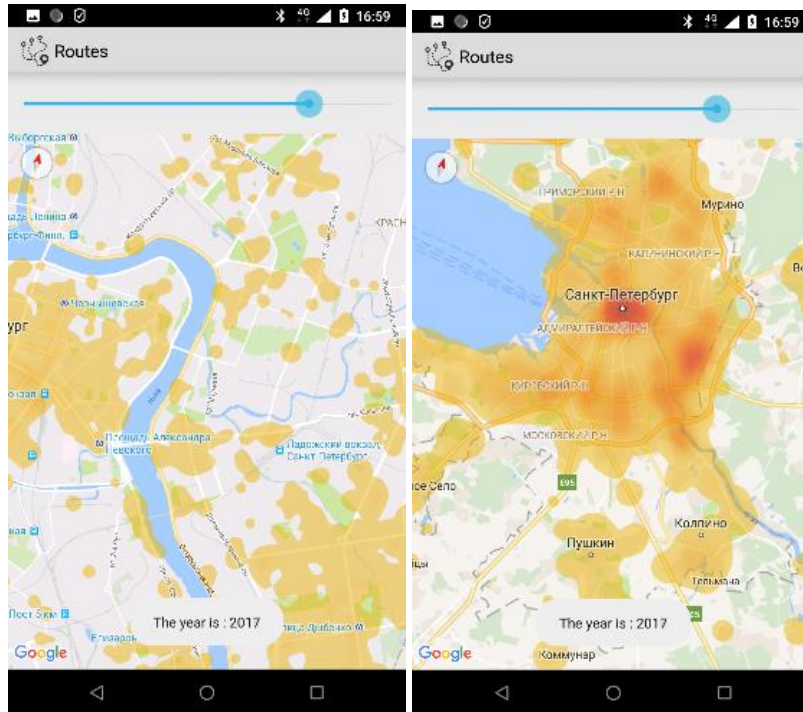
4G 16:59

Routes

Выборгская

Лесная

Выборгская

Чернышевская

ург

Площадь Александра Невского

Ладожский вокзал Санкт-Петербург

Нева

КРАСН

The year is : 2017

Елизаров

Google

4G 16:59

Routes

ПРИМОРСКИЙ Р-Н

Мурино

КАЛИНИНСКИЙ Р-Н

Санкт-Петербург

АДМИРАЛТЕЙСКИЙ Р-Н

КИРОВСКИЙ Р-Н

МОСКОВСКИЙ Р-Н

Село

E95

Колпино

Пушкин

The year is : 2017

Google

Коммунар